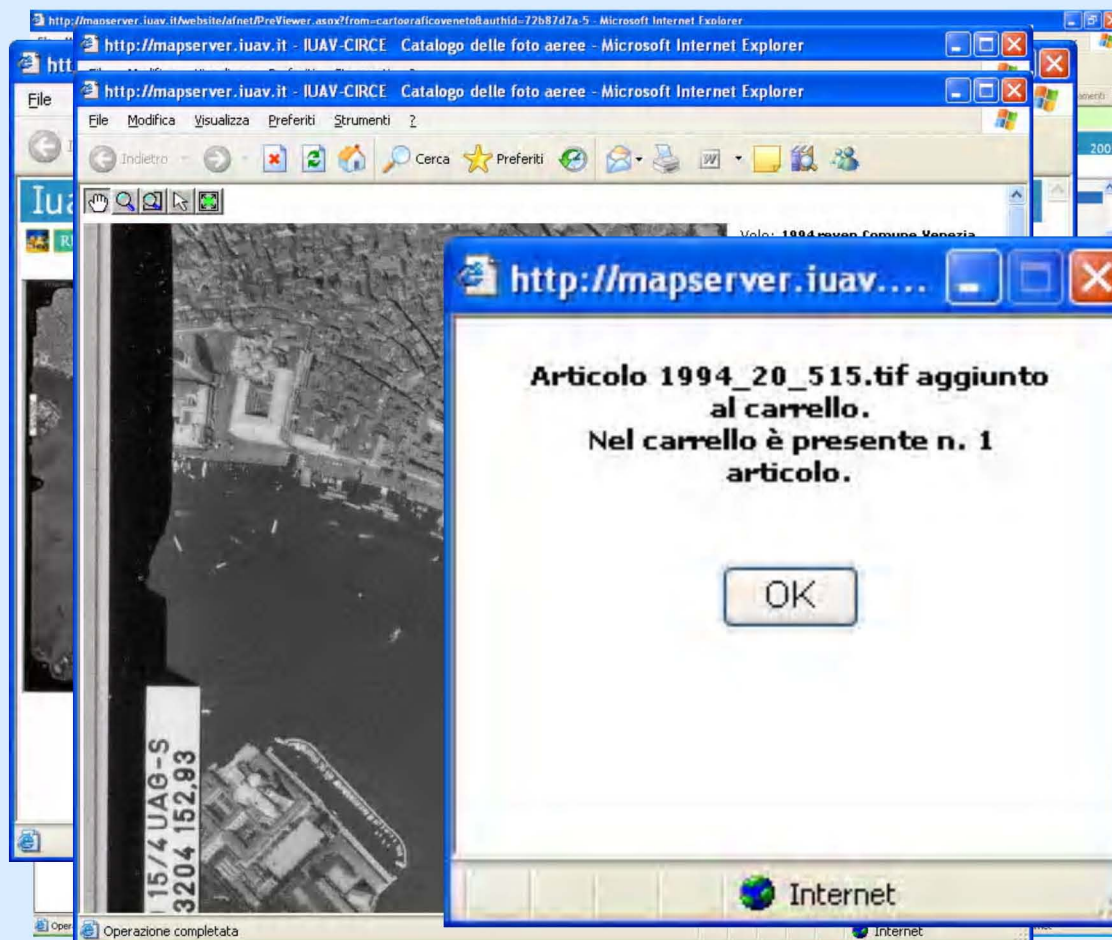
http://mapserver.iuav.it/website/afnet/PreViewer.aspx?from=cartograficoveneto&authid=72b87d7a-5 - Microsoft Internet Explorer

http://mapserver.iuav.it - IUAV-CIRCE Catalogo delle foto aeree - Microsoft Internet Explorer

File

Iua

http://mapserver.iuav.it - IUAV-CIRCE Catalogo delle foto aeree - Microsoft Internet Explorer

File Modifica Visualizza Preferiti Strumenti ?

Indietro Cerca Preferiti

Volo: 1994 reven Comune Venezia

200

15/4 UAG-S
3204 152,93

http://mapserver.iuav....

Articolo 1994_20_515.tif aggiunto al carrello.
Nel carrello è presente n. 1 articolo.

OK

Internet

Oper

Operazione completata

Internet